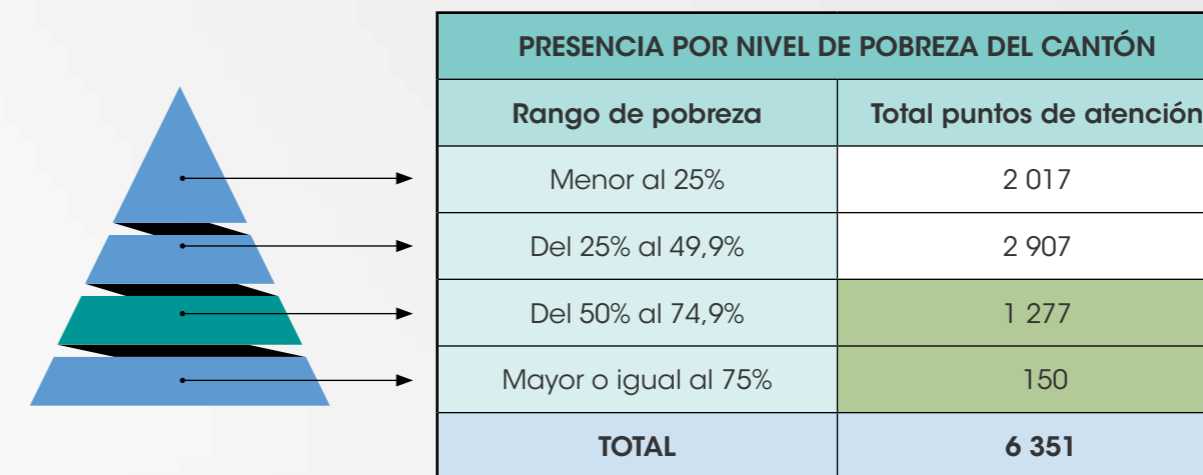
| PRESENCIA POR NIVEL DE POBREZA DEL CANTÓN | |
|---|---|
| Rango de pobreza | Total puntos de atención |
| Menor al 25% | 2 017 |
| Del 25% al 49,9% | 2 907 |
| Del 50% al 74,9% | 1 277 |
| Mayor o igual al 75% | 150 |
| TOTAL | 6 351 |